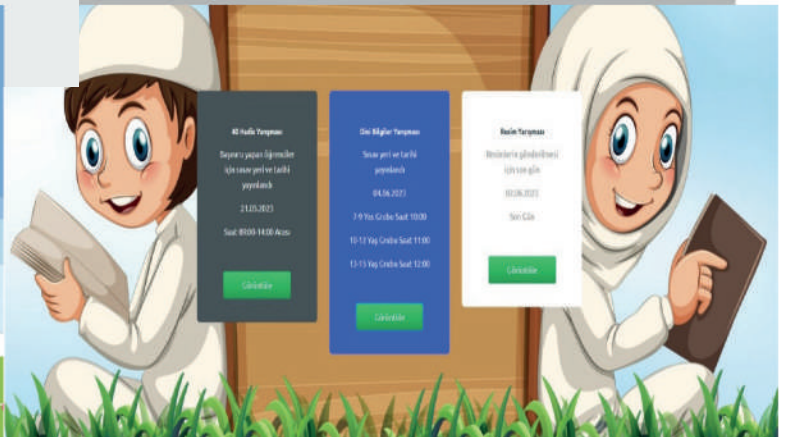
40 Hadis Yarışması

Başvuru yapan öğrenciler için sınav yeri ve tarihi yayınlandı

21.05.2023

Saat 09:00-14:00 Arası

Görüntüle

Dini Bilgiler Yarışması

Sınav yeri ve tarihi yayınlandı

04.06.2023

7-9 Yaş Grubu Saat 10:00

10-12 Yaş Grubu Saat 11:00

13-15 Yaş Grubu Saat 12:00

Görüntüle

Resim Yarışması

Resimlerin gönderilmesi için son gün

02.06.2023

Son Gün

Görüntüle